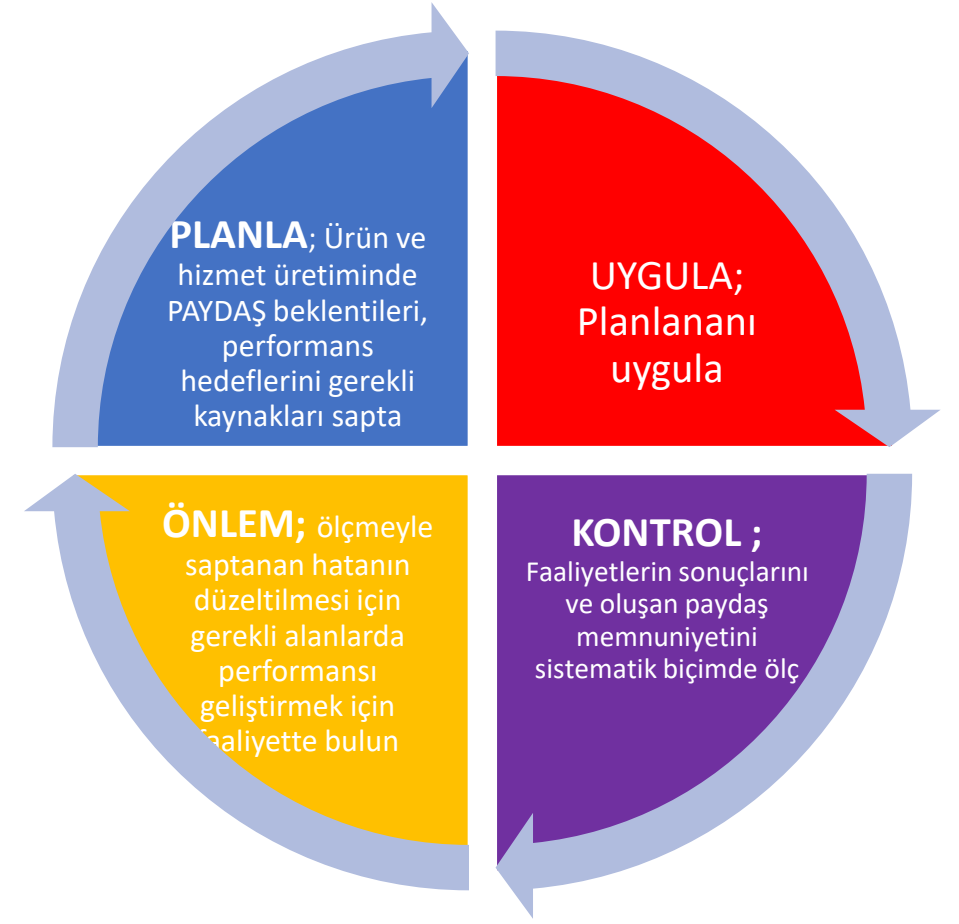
PLANLA; Ürün ve hizmet üretiminde PAYDAŞ beklentileri, performans hedeflerini gerekli kaynakları sapta

UYGULA; Planlananı uygula

KONTROL ; Faaliyetlerin sonuçlarını ve oluşan paydaş memnuniyetini sistematik biçimde ölç

ÖNLEM; ölçmeyle saptanan hatanın düzeltilmesi için gerekli alanlarda performansı geliştirmek için faaliyette bulun